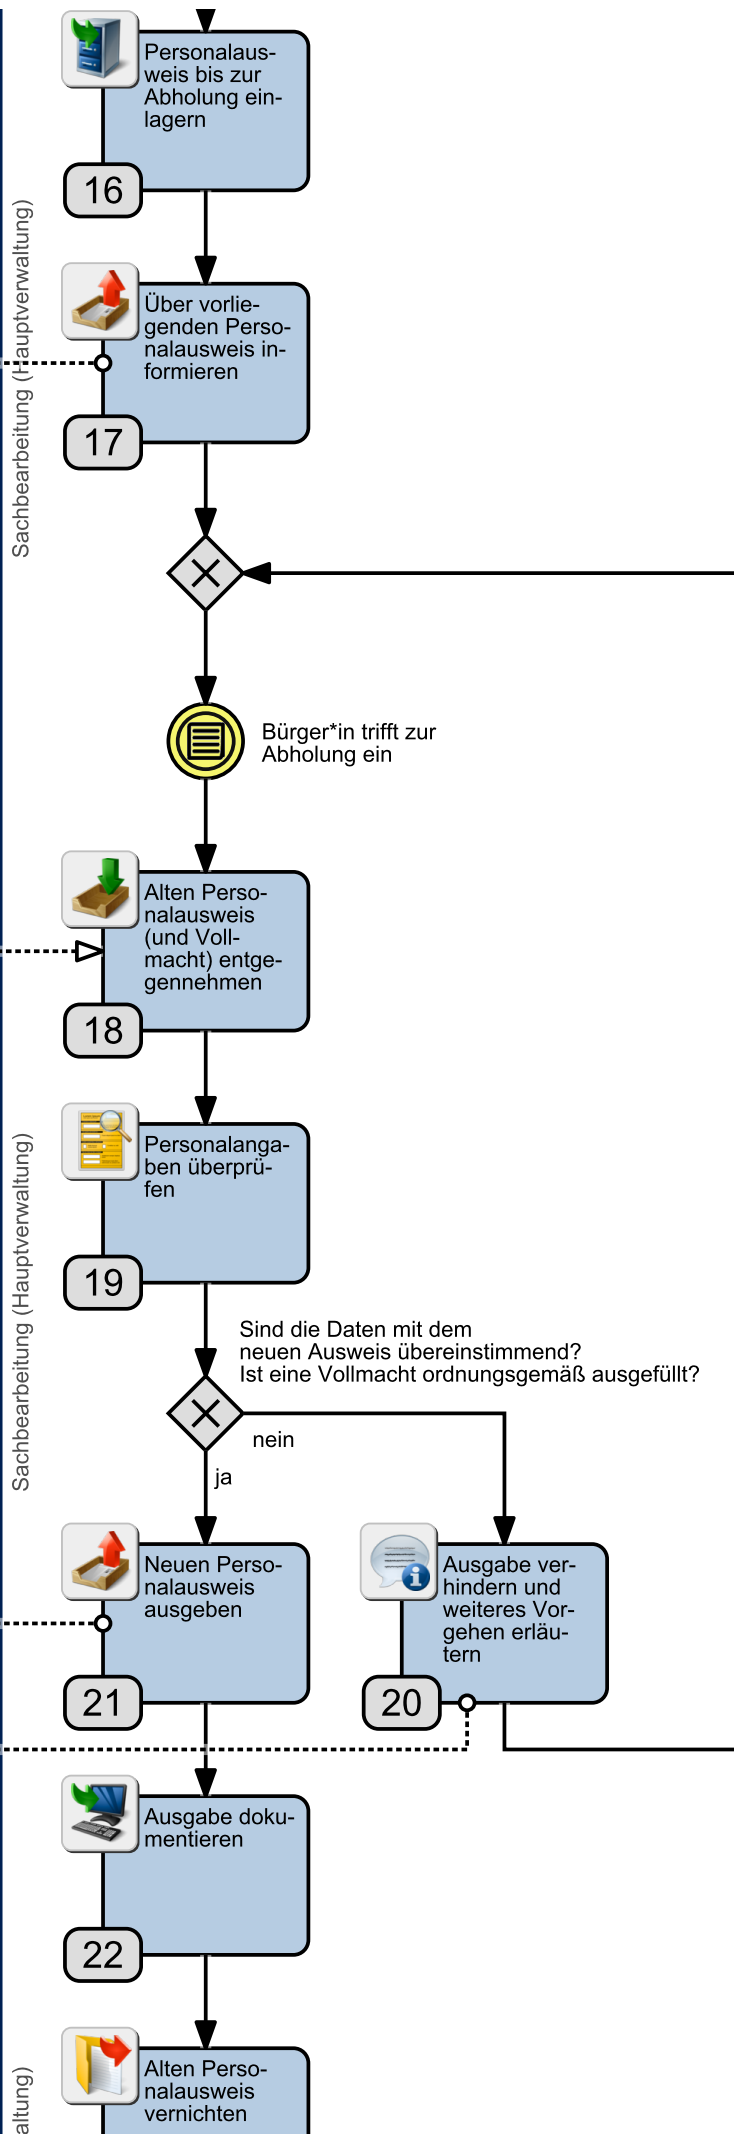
Sachbearbeitung (Hauptverwaltung)

Personalausweis bis zur Abholung einlagern

16

Über vorliegenden Personalausweis informieren

17

Bürger*in trifft zur Abholung ein

Alten Personalausweis (und Vollmacht) entgegennehmen

18

Sachbearbeitung (Hauptverwaltung)

Personalangaben überprüfen

19

Sind die Daten mit dem neuen Ausweis übereinstimmend? Ist eine Vollmacht ordnungsgemäß ausgefüllt?

nein

ja

Neuen Personalausweis ausgeben

21

Ausgabe verhindern und weiteres Vorgehen erläutern

20

Ausgabe dokumentieren

22

altung)

Alten Personalausweis vernichten